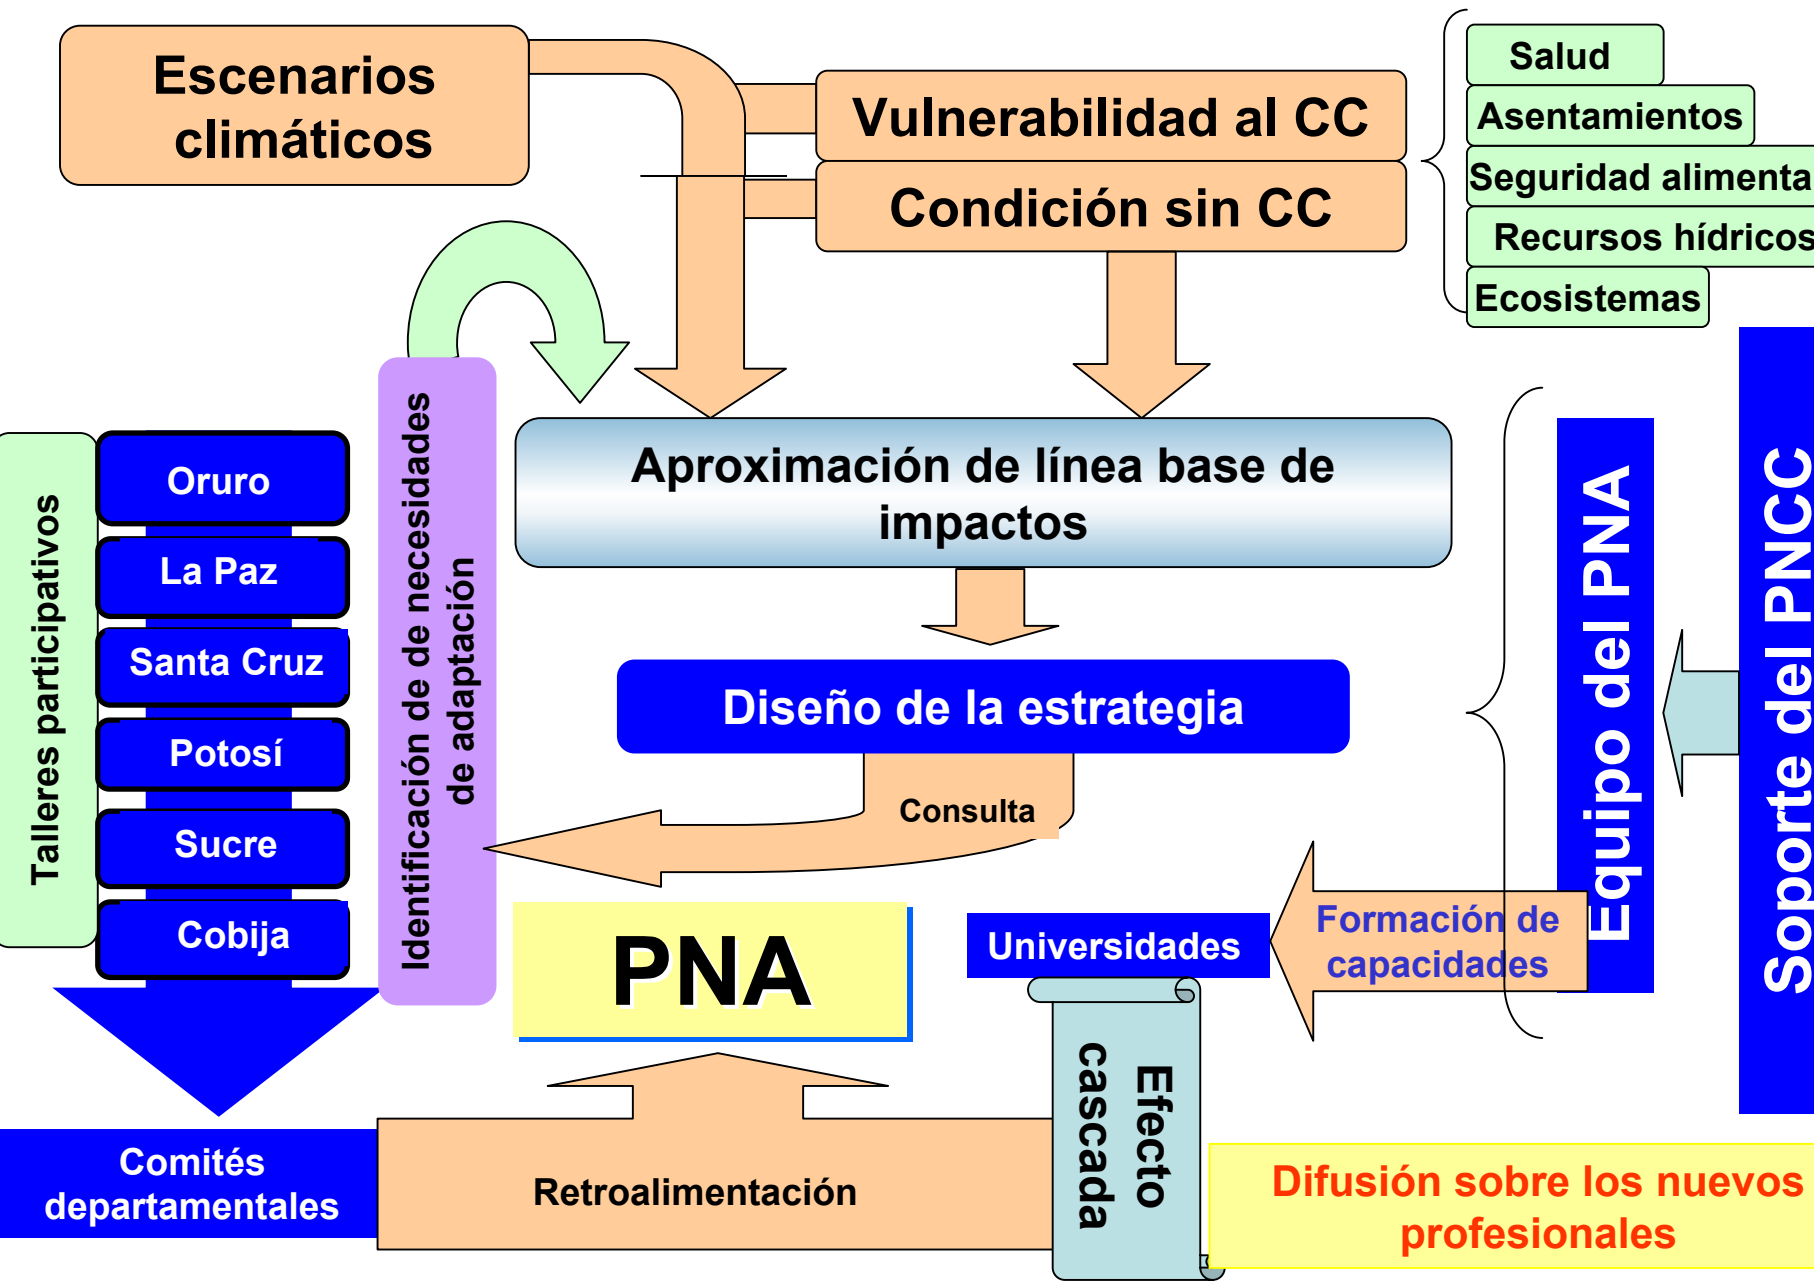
Escenarios climáticos

Vulnerabilidad al CC

Condición sin CC

Salud

Asentamientos

Seguridad alimenta

Recursos hídricos

Ecosistemas

Talleres participativos

Oruro

La Paz

Santa Cruz

Potosí

Sucre

Cobija

Identificación de de necesidades de adaptación

Aproximación de línea base de impactos

Diseño de la estrategia

Consulta

Equipo del PNA

Soporte del PNCC

PNA

Universidades

Formación de capacidades

Efecto cascada

Comités departamentales

Retroalimentación

Difusión sobre los nuevos profesionales